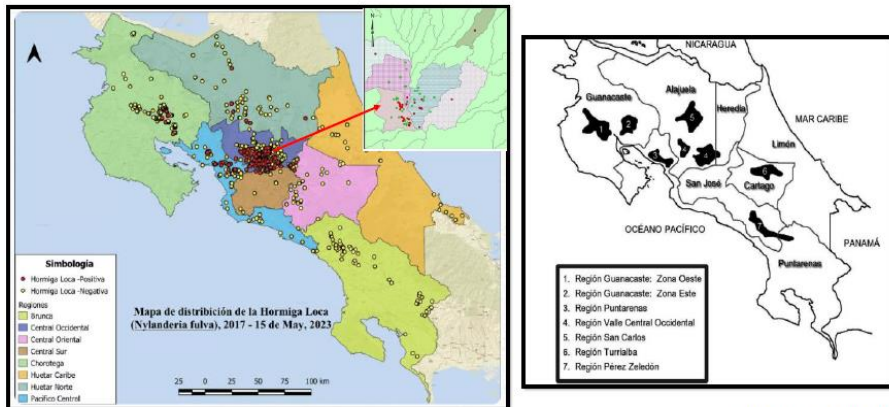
Mapa de distribución de la Hormiga Loca (Nylanderia fulva), 2017 - 15 de May, 2023

Simbología
Hormiga Loca -Positiva
Hormiga Loca -Negativa
Regiones
Brunca
Central Occidental
Central Oriental
Central Sur
Chorotega
Huetar Caribe
Huetar Norte
Pacifico Central

25 0 25 50 75 100 km

NICARAGUA
Guanacaste
Alajuela
Heredia
MAR CARIBE
Limón
San José
Cartago
OCÉANO PACÍFICO
PANAMÁ
Puntarenas
1
2
3
4
5
6
7

1. Región Guanacaste: Zona Oeste
2. Región Guanacaste: Zona Este
3. Región Puntarenas
4. Región Valle Central Occidental
5. Región San Carlos
6. Región Turrialba
7. Región Pérez Zeledón